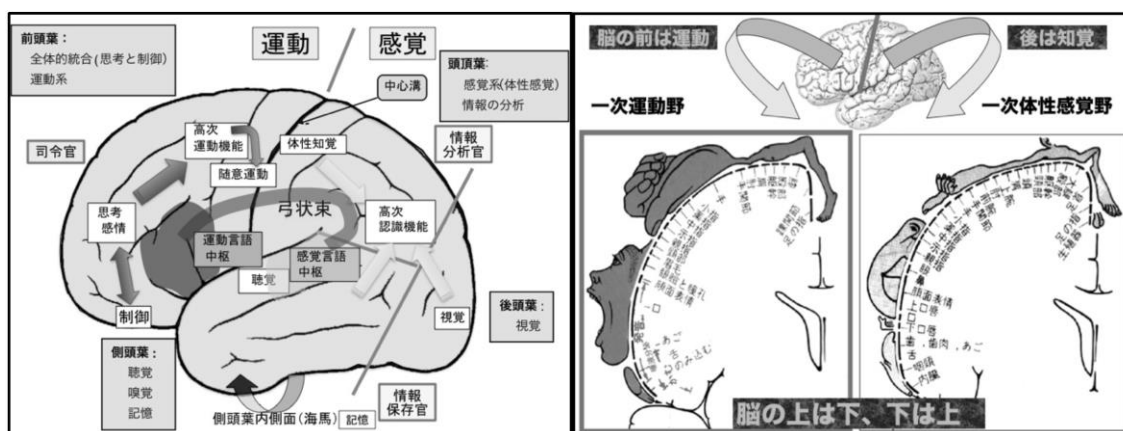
前頭葉：
全体的統合(思考と制御)
運動系

運動

感覚

頭頂葉：
感覚系(体性感覚)
情報の分析

中心溝

司令官

高次
運動機能

随意運動

体性知覚

情報
分析官

思考
感情

弓状束

高次
認識機能

運動言語
中枢

感覚言語
中枢

聴覚

制御

視覚

後頭葉：
視覚

側頭葉：
聴覚
嗅覚
記憶

側頭葉内側面(海馬) 記憶

情報
保存官

脳の前は運動

後は知覚

一次運動野

一次体性感覚野

顔面表情

上口唇

口

あご

舌

のみこむ

下口唇

歯，歯肉，あご

舌

咽頭

内臓

生殖器

足の指

脳の上は下、下は上